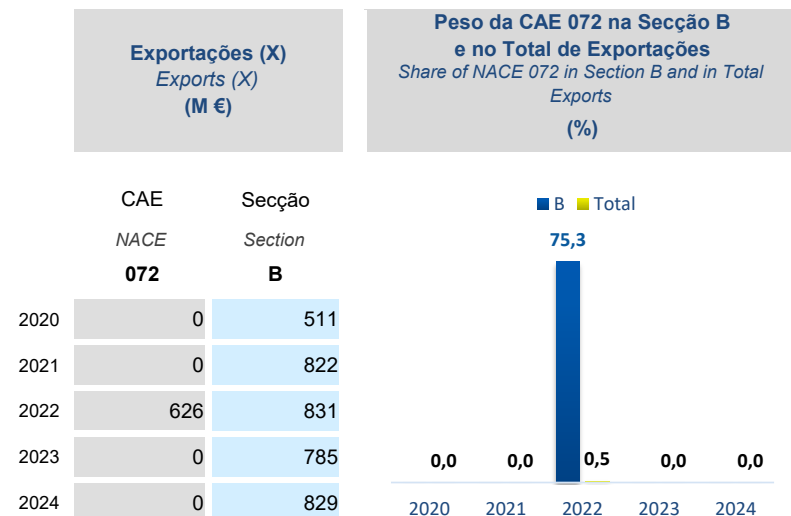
Exportações (X)
Exports (X)
(M €)

Peso da CAE 072 na Secção B e no Total de Exportações
Share of NACE 072 in Section B and in Total Exports
(%)

|  | CAE NACE 072 | Secção Section B |
|---|---|---|
| 2020 | 0 | 511 |
| 2021 | 0 | 822 |
| 2022 | 626 | 831 |
| 2023 | 0 | 785 |
| 2024 | 0 | 829 |

B Total

75,3

0,0 0,0 0,5 0,0 0,0

2020 2021 2022 2023 2024